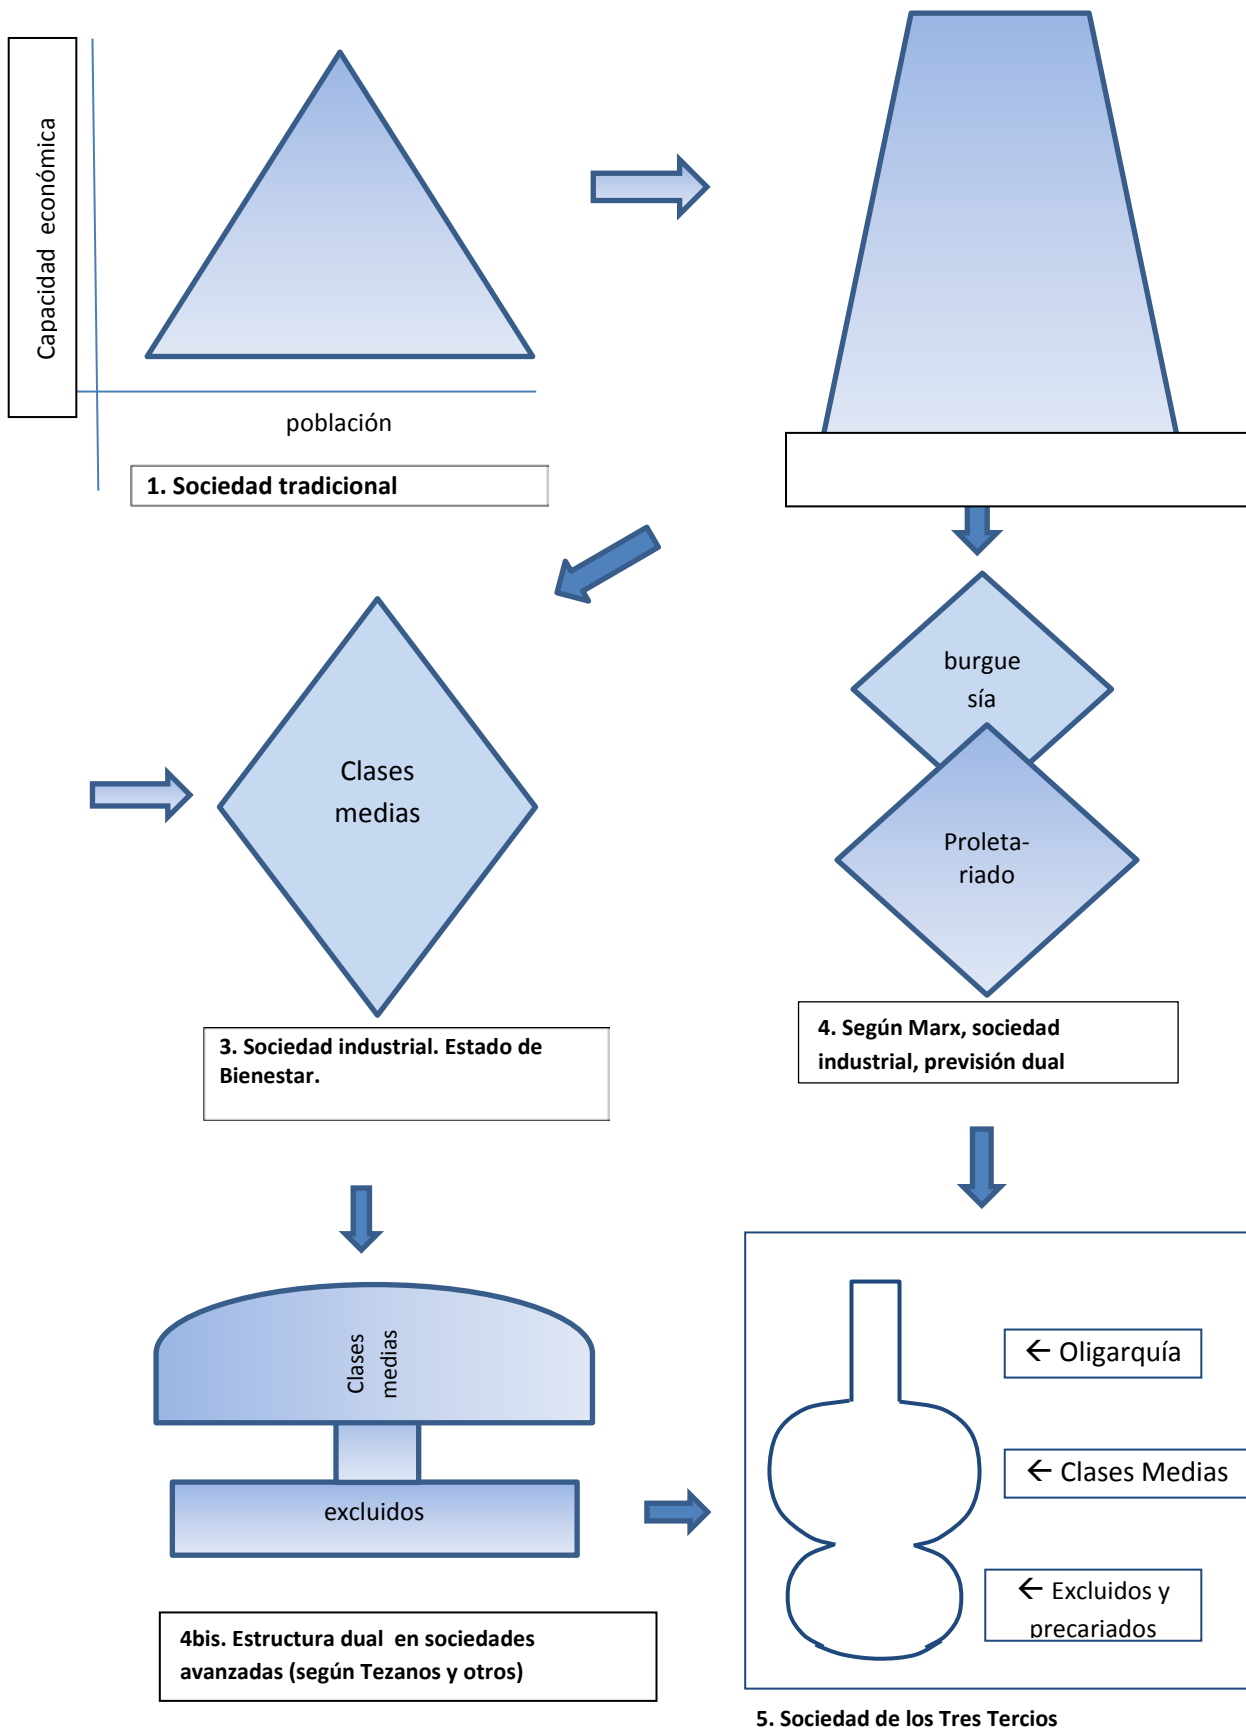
Capacidad económica

población

1. Sociedad tradicional

Clases medias

3. Sociedad industrial. Estado de Bienestar.

burguesía

Proletariado

4. Según Marx, sociedad industrial, previsión dual

Clases medias

excluidos

4bis. Estructura dual en sociedades avanzadas (según Tezanos y otros)

← Oligarquía

← Clases Medias

← Excluidos y precariados

5. Sociedad de los Tres Tercios